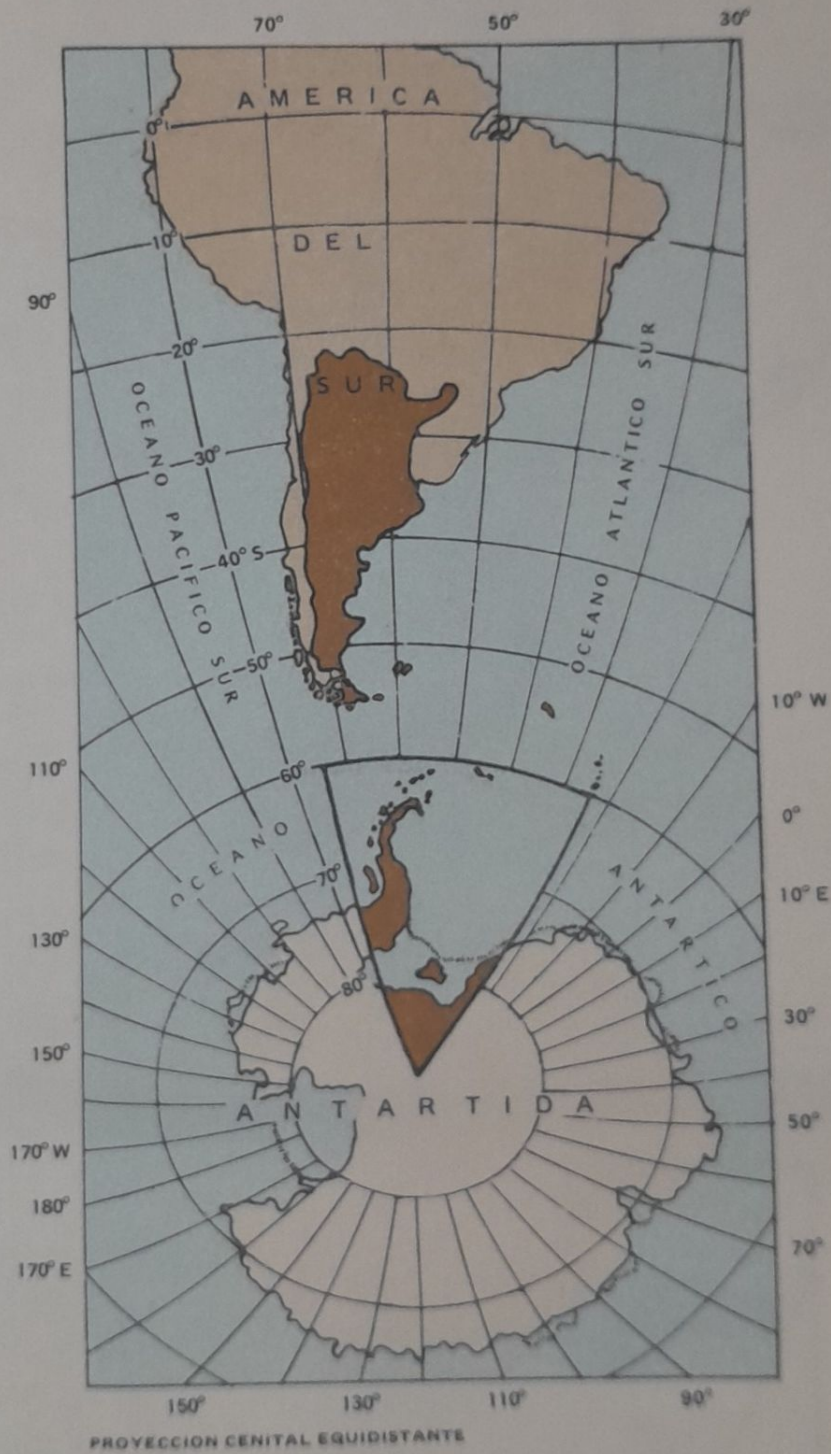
70°
50°
30°
AMERICA
DEL
SUR
0°
10°
90°
20°
30°
40° S
50°
OCEANO PACIFICO SUR
OCEANO ATLANTICO SUR
10° W
110°
60°
0°
OCEANO
ANTARTICO
70°
10° E
130°
80°
30°
150°
ANTARTIDA
50°
170° W
180°
170° E
70°
150°
130°
110°
90°
PROYECCION CENITAL EQUIDISTANTE